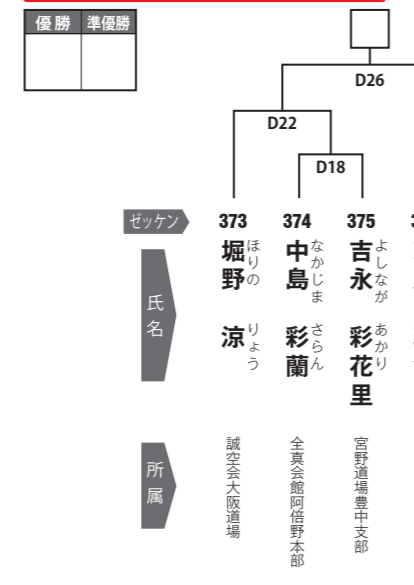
| 優勝 | 準優勝 |
|---|---|
| | |

D26
D22
D18

ゼッケン
373 374 375

氏名
堀野 涼 ほりの りょう
中島 彩蘭 なかじま さらん
吉永 彩花里 よしなが あかり

所属
誠空会大阪道場
全真会館阿倍野本部
宮野道場豊中支部